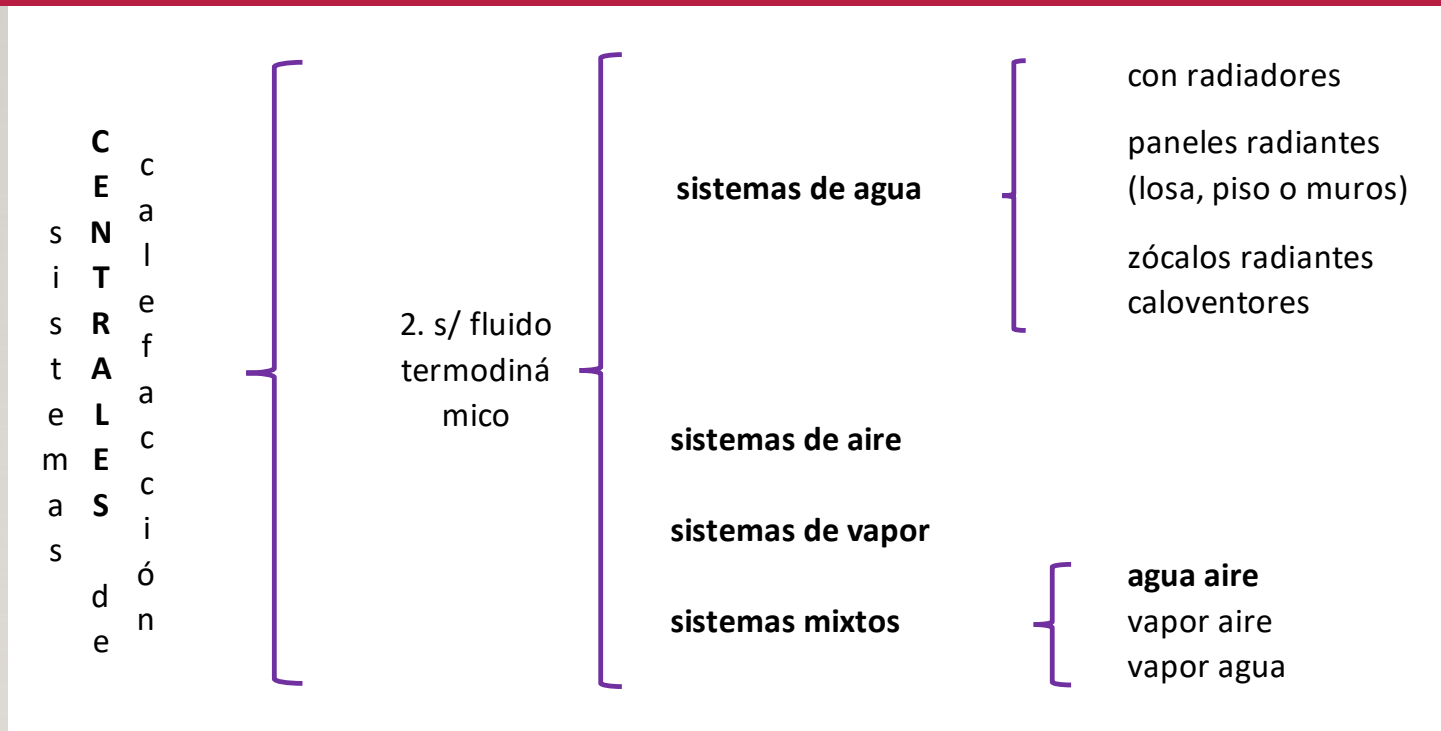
sistemas CENTRALES de calefacción

2. s/ fluido termodinámico

sistemas de agua

con radiadores

paneles radiantes (losa, piso o muros)

zócalos radiantes
caloventores

sistemas de aire

sistemas de vapor

sistemas mixtos

agua aire
vapor aire
vapor agua